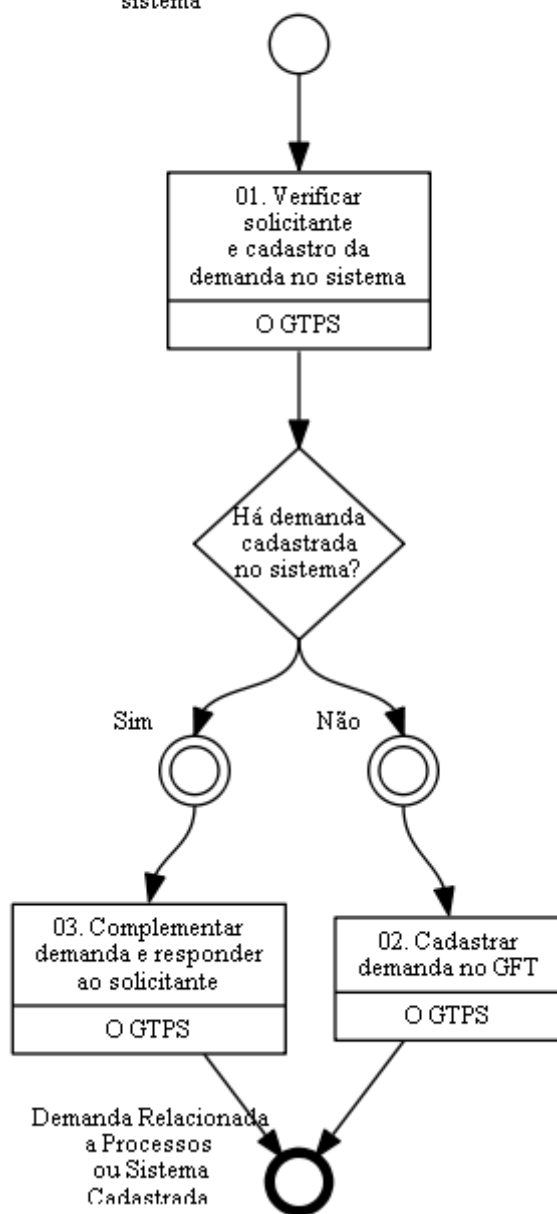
sistema

01. Verificar solicitante e cadastro da demanda no sistema

O GTPS

Há demanda cadastrada no sistema?

Sim

Não

03. Complementar demanda e responder ao solicitante

O GTPS

02. Cadastrar demanda no GFT

O GTPS

Demanda Relacionada a Processos ou Sistema Cadastrada